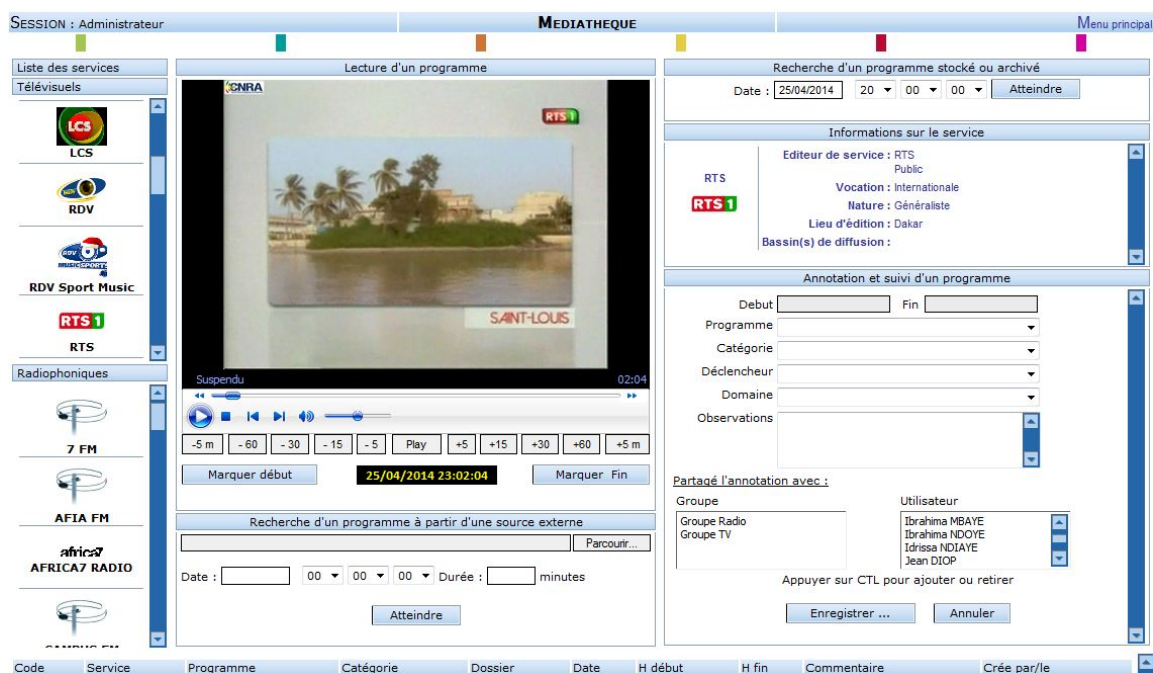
SESSION : Administrateur

MEDIATHEQUE

Menu principal

Liste des services

Télévisuels

LCS

LCS

RDV

RDV Sport Music

RTS 1

RTS

Radiophoniques

7 FM

AFIA FM

africa7
AFRICA7 RADIO

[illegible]

Lecture d'un programme

CNRA

RTS 1

SAINT-LOUIS

Suspendu

02:04

-5 m | - 60 | - 30 | - 15 | - 5 | Play | +5 | +15 | +30 | +60 | +5 m

Marquer début

25/04/2014 23:02:04

Marquer Fin

Recherche d'un programme à partir d'une source externe

Parcourir...

Date : 00 00 00 Durée : minutes

Atteindre

Recherche d'un programme stocké ou archivé

Date : 25/04/2014 20 00 00 Atteindre

Informations sur le service

RTS

RTS 1

Editeur de service : RTS
Public
Vocation : Internationale
Nature : Généraliste
Lieu d'édition : Dakar
Bassin(s) de diffusion :

Annotation et suivi d'un programme

Debut

Fin

Programme

Catégorie

Déclencheur

Domaine

Observations

Partagé l'annotation avec :

Groupe

Groupe Radio
Groupe TV

Utilisateur

Ibrahima MBAYE
Ibrahima NDOYE
Idrissa NDIAYE
Jean DIOP

Appuyer sur CTL pour ajouter ou retirer

Enregistrer ...

Annuler

| Code | Service | Programme | Catégorie | Dossier | Date | H début | H fin | Commentaire | Crée par/le |
|---|---|---|---|---|---|---|---|---|---|